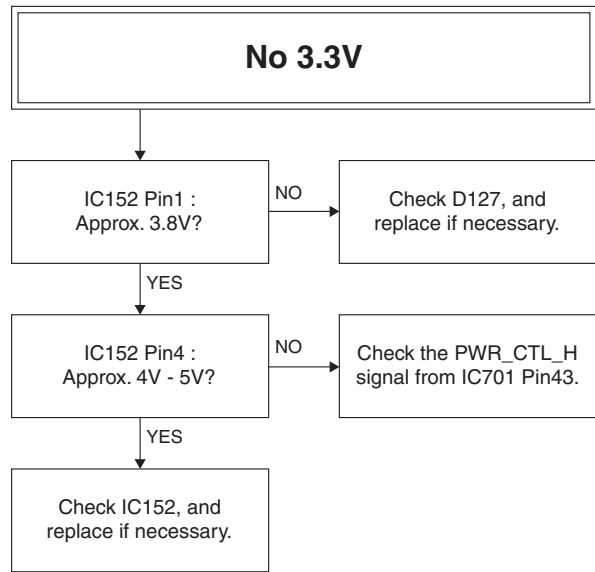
No 3.3V

IC152 Pin1 : Approx. 3.8V?

NO

Check D127, and replace if necessary.

YES

IC152 Pin4 : Approx. 4V - 5V?

NO

Check the PWR_CTL_H signal from IC701 Pin43.

YES

Check IC152, and replace if necessary.